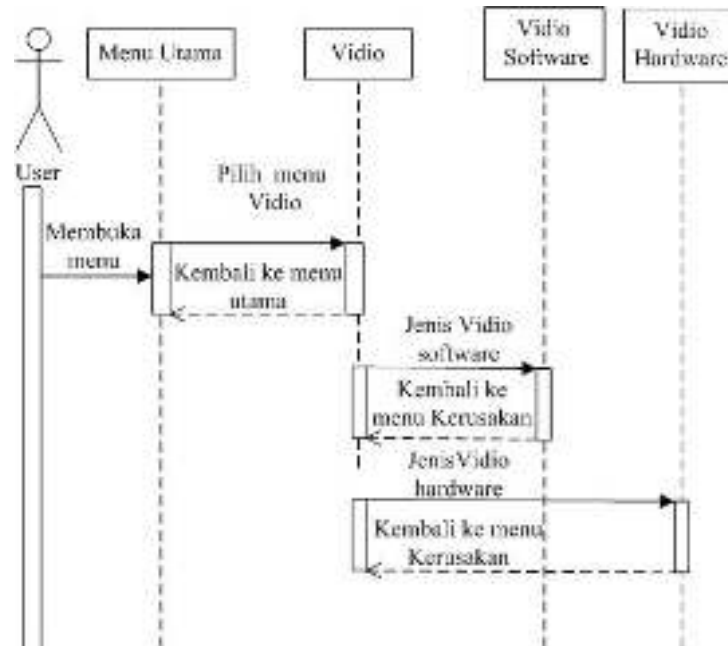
User

Menu Utama

Vidio

Vidio Software

Vidio Hardware

Pilih menu Vidio

Membuka menu

Kembali ke menu utama

Jenis Vidio software

Kembali ke menu Kerusakan

JenisVidio hardware

Kembali ke menu Kerusakan